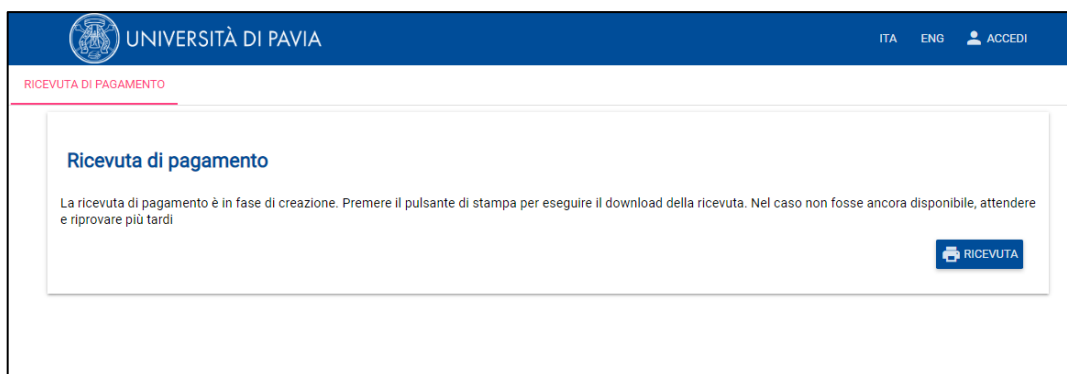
UNIVERSITÀ DI PAVIA

ITA ENG ACCEDI

RICEVUTA DI PAGAMENTO

Ricevuta di pagamento

La ricevuta di pagamento è in fase di creazione. Premere il pulsante di stampa per eseguire il download della ricevuta. Nel caso non fosse ancora disponibile, attendere e riprovare più tardi

RICEVUTA